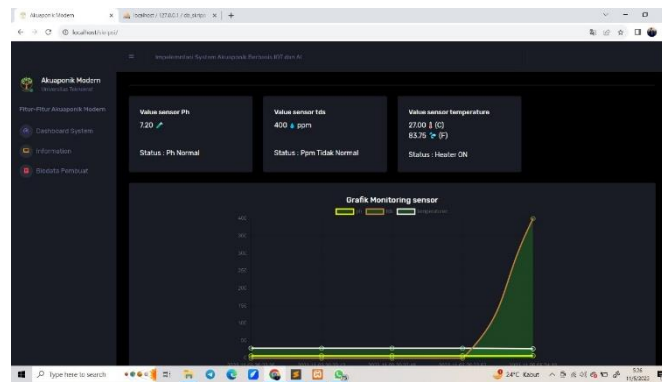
Akuaponik Modern × localhost / 127.0.0.1 / db_skripsi × +

localhost/skripsi/

Implementasi System Akuaponik Berbasis IOT dan AI

Akuaponik Modern
Universitas Teknokrat

Fitur-Fitur Akuaponik Modern

Dashboard System

Information

Biodata Pembuat

Value sensor Ph
7.20

Status : Ph Normal

Value sensor tds
400 ppm

Status : Ppm Tidak Normal

Value sensor temperature
27.00 (C)
83.75 (F)

Status : Heater ON

Grafik Monitoring sensor

ph tds temperature

400
350
300
250
200
150
100
50
0

Type here to search

24°C Kabut

5:26
11/5/2022